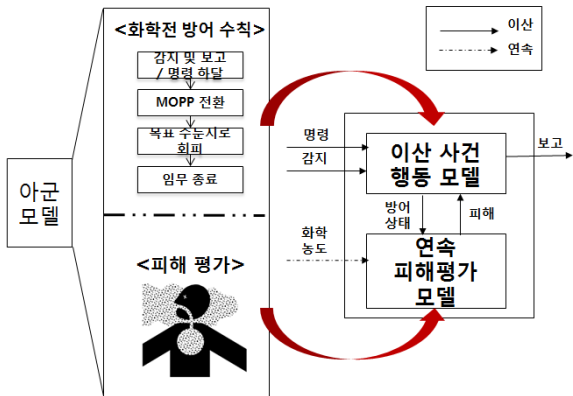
이산
연속

아군 모델

<화학전 방어 수칙>

감지 및 보고 / 명령 하달

MOPP 전환

목표 수준지로 회피

임무 종료

<피해 평가>

명령

감지

화학 농도

이산 사건 행동 모델

방어 상태

피해

연속 피해평가 모델

보고